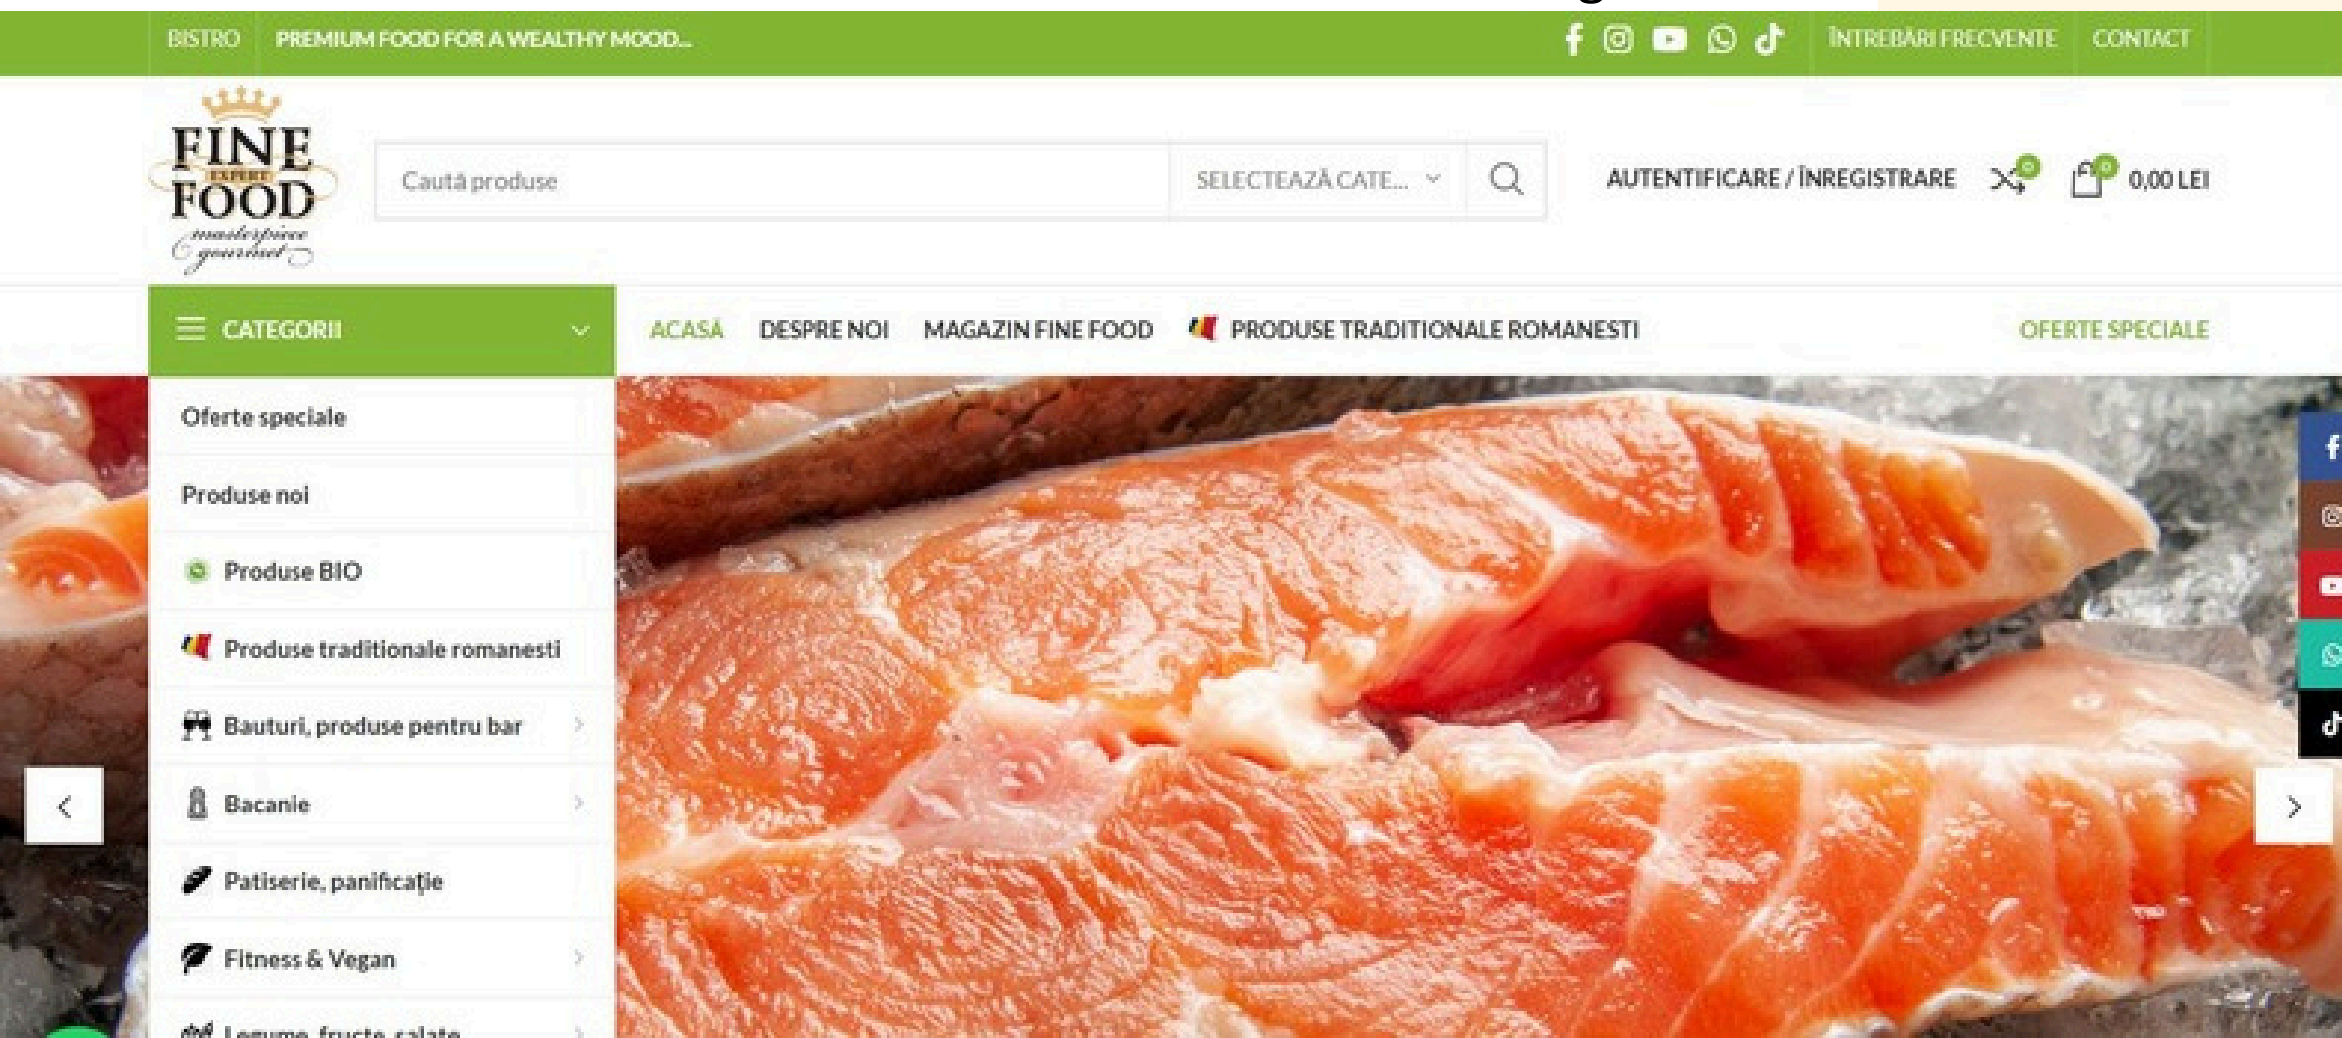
BISTRO PREMIUM FOOD FOR A WEALTHY MOOD...

ÎNTREBĂRI FRECVENTE CONTACT

FINE EXPERT FOOD masterpiece gourmet

Caută produse

SELECTEAZĂ CATE...

AUTENTIFICARE / ÎNREGISTRARE

0

0

0,00 LEI

CATEGORII

ACASĂ DESPRE NOI MAGAZIN FINE FOOD PRODUSE TRADITIONALE ROMANESTI OFERTE SPECIALE

Oferte speciale

Produse noi

Produse BIO

Produse traditionale romanesti

Bauturi, produse pentru bar

Bacanie

Patiserie, panificație

Fitness & Vegan

Legume, fructe, salate